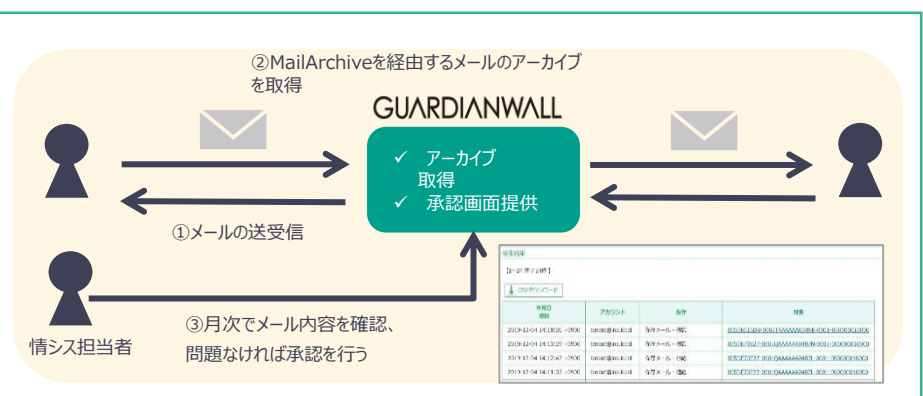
②MailArchiveを経由するメールのアーカイブを取得

GUARDIANWALL

✓ アーカイブ取得
✓ 承認画面提供

①メールの送受信

情シス担当者

③月次でメール内容を確認、問題なければ承認を行う

検索結果

CSVダウンロード

| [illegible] | アカウント | 操作 | 対象 |
|---|---|---|---|
| 2019-12-04 14:13:26 +0900 | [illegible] | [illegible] | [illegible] |
| 2019-12-04 14:13:26 +0900 | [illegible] | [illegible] | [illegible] |
| 2019-12-04 14:12:47 +0900 | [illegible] | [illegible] | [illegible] |
| 2019-12-04 14:11:31 +0900 | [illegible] | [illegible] | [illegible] |